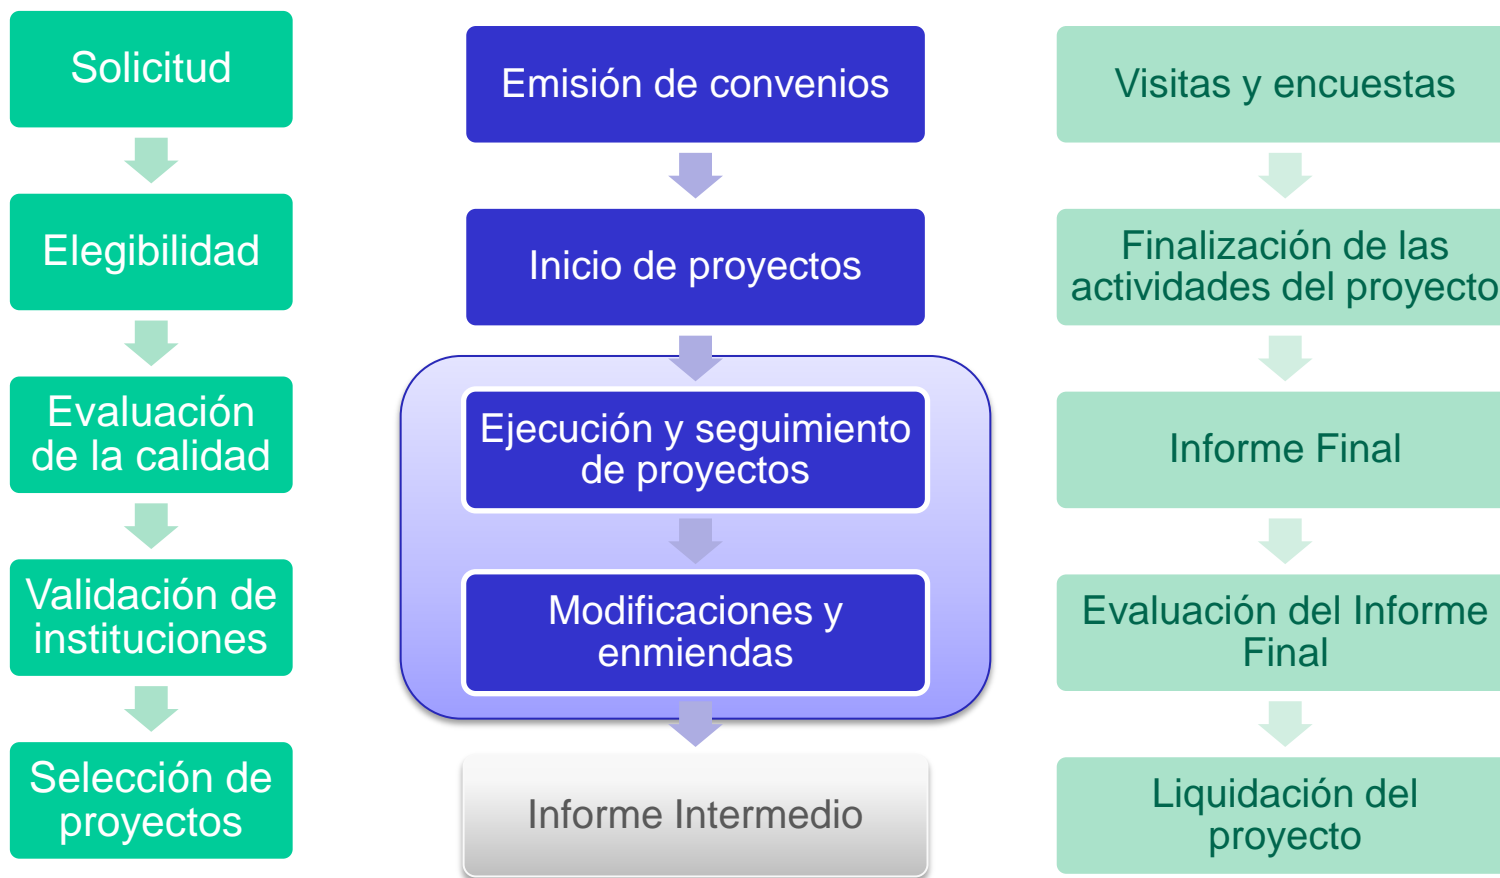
Solicitud

Elegibilidad

Evaluación de la calidad

Validación de instituciones

Selección de proyectos

Emisión de convenios

Inicio de proyectos

Ejecución y seguimiento de proyectos

Modificaciones y enmiendas

Informe Intermedio

Visitas y encuestas

Finalización de las actividades del proyecto

Informe Final

Evaluación del Informe Final

Liquidación del proyecto